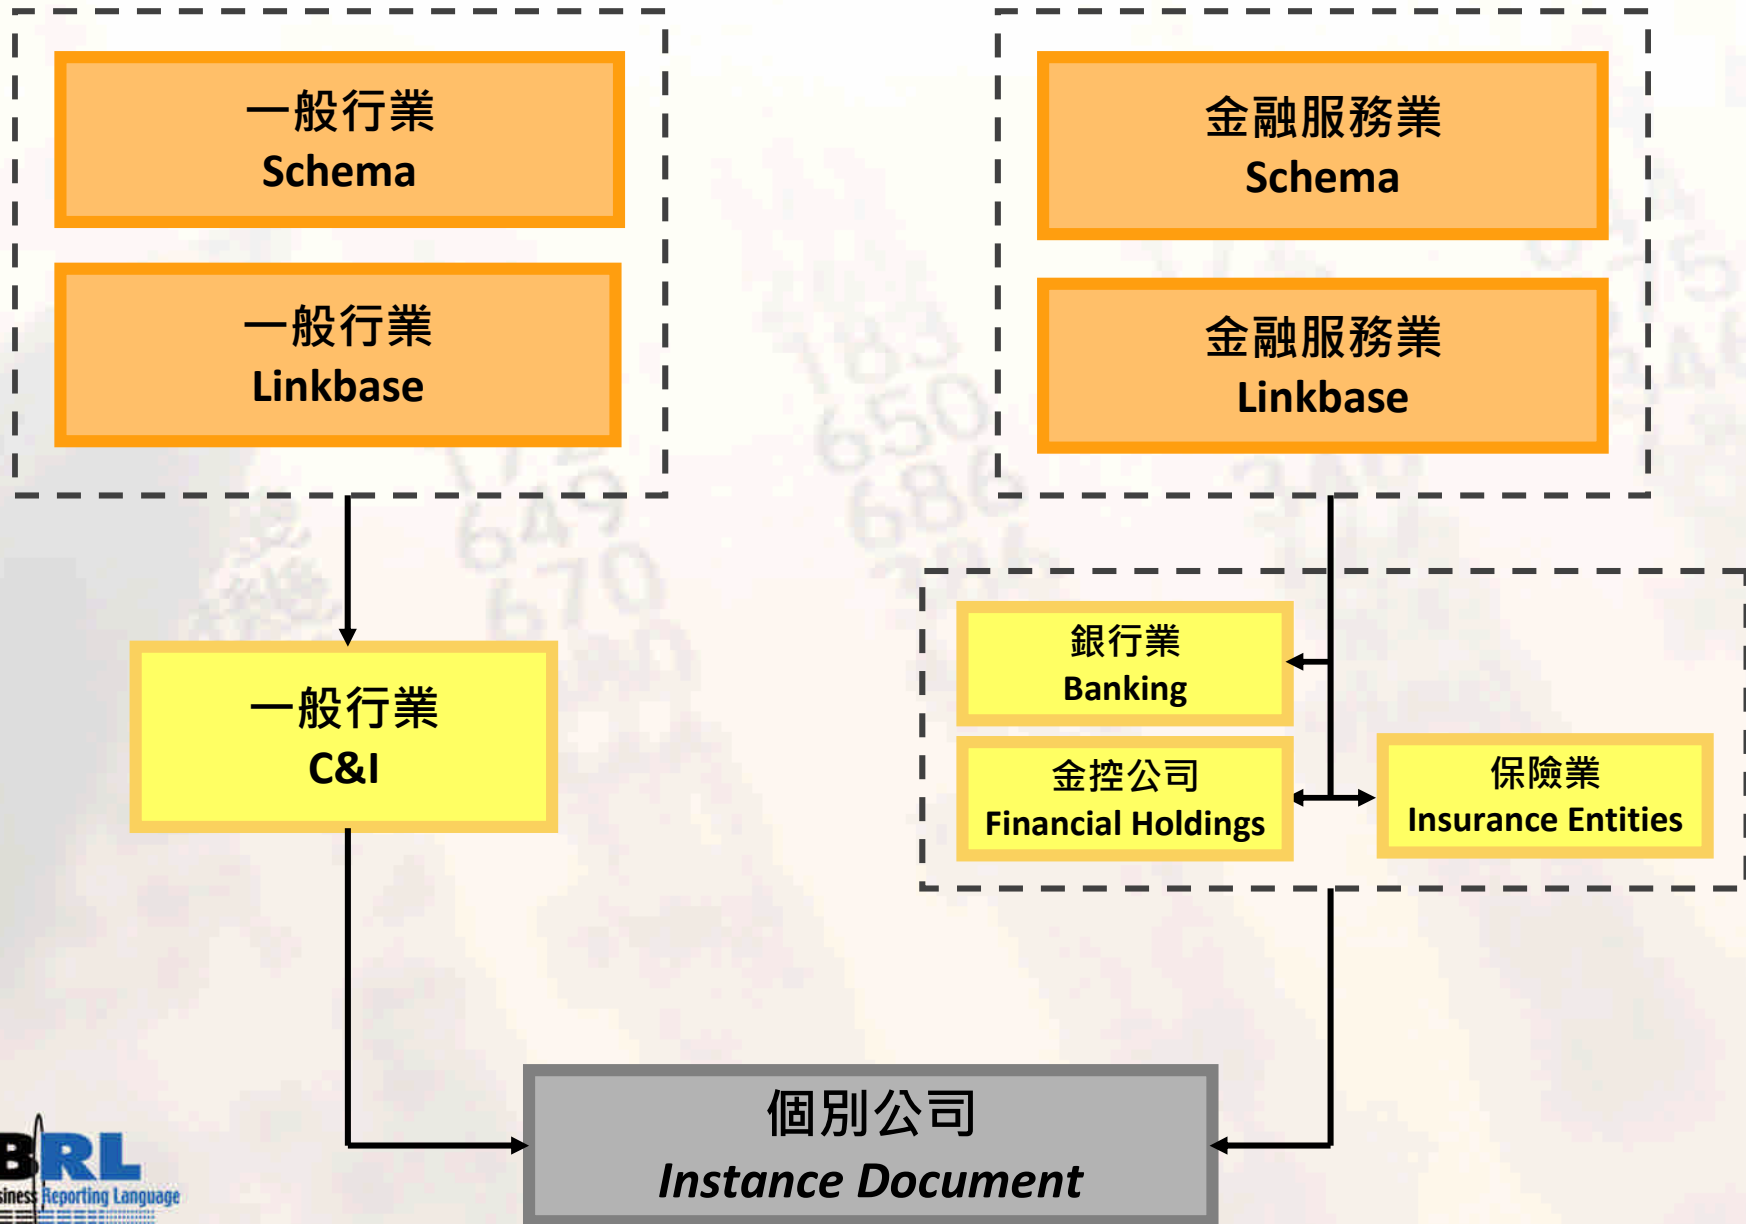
一般行業
Schema

一般行業
Linkbase

金融服務業
Schema

金融服務業
Linkbase

銀行業
Banking

金控公司
Financial Holdings

保險業
Insurance Entities

一般行業
C&I

個別公司
Instance Document

BRL
siness Reporting Language